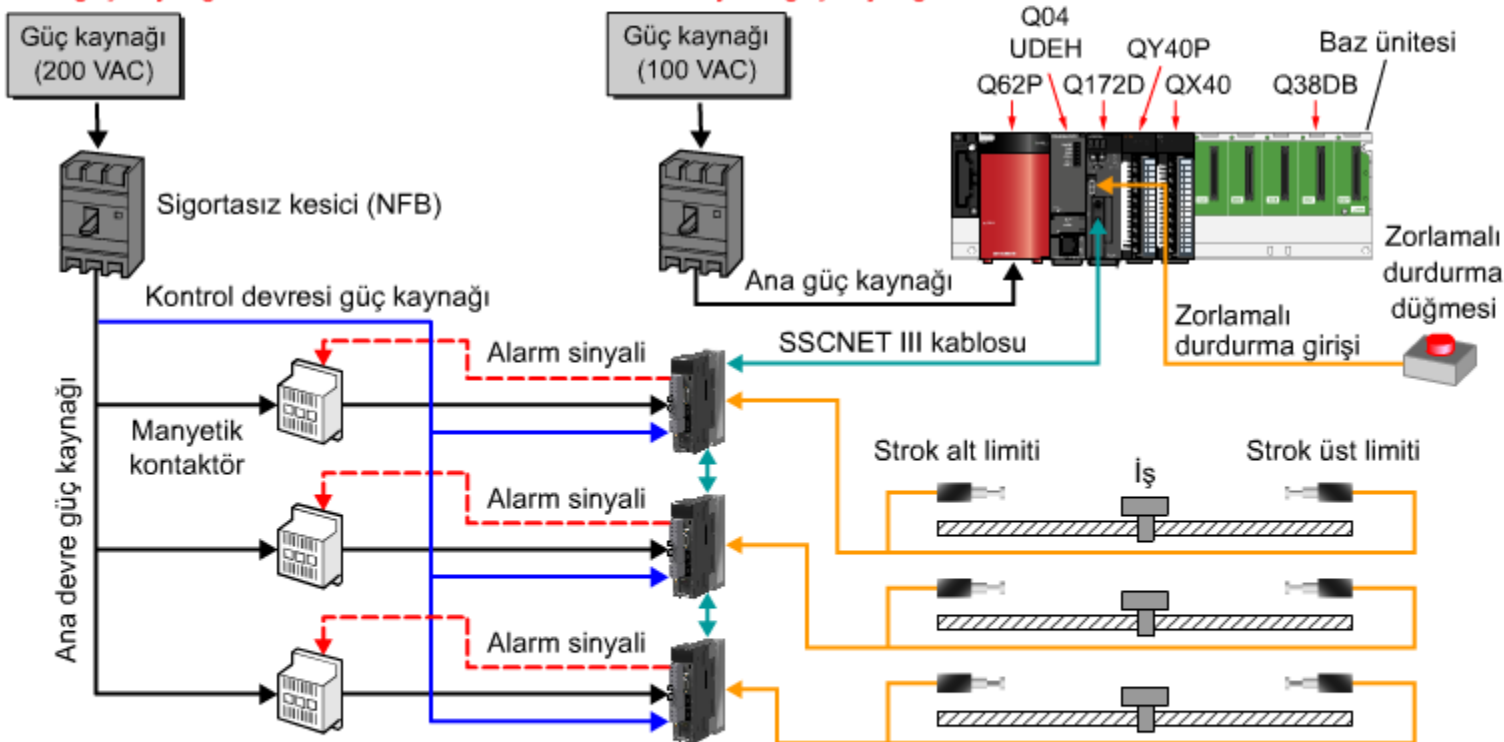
Güç kaynağı (200 VAC)

Güç kaynağı (100 VAC)

Q04 UDEH

QY40P

Baz ünitesi

Q62P

Q172D

QX40

Q38DB

Sigortasız kesici (NFB)

Zorlamalı durdurma düğmesi

Ana güç kaynağı

Kontrol devresi güç kaynağı

Zorlamalı durdurma girişi

SSCNET III kablosu

Alarm sinyali

Manyetik kontaktör

Strok alt limiti

Strok üst limiti

İş

Ana devre güç kaynağı

Alarm sinyali

Alarm sinyali